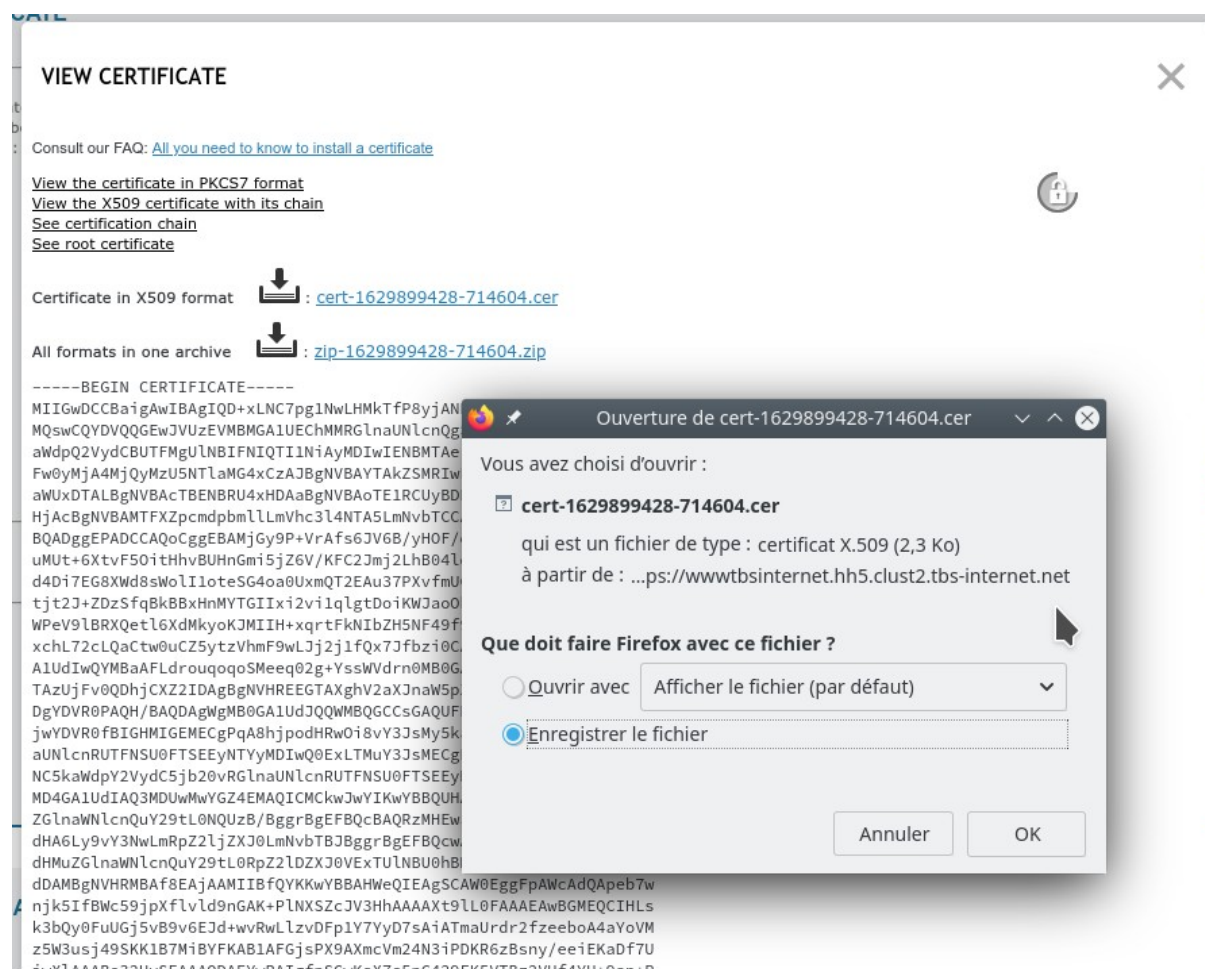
VIEW CERTIFICATE

Consult our FAQ: All you need to know to install a certificate

View the certificate in PKCS7 format
View the X509 certificate with its chain
See certification chain
See root certificate

Certificate in X509 format : cert-1629899428-714604.cer

All formats in one archive : zip-1629899428-714604.zip

-----BEGIN CERTIFICATE-----
MIIGwDCCBaigAwIBAgIQD+xLNC7pg1NwLHMkTfP8yjAN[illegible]
MQswCQYDVQQGEwJVUzEVMBMGA1UEChMMRGlnaUNlcnQg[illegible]
aWdpQ2VydCBUTFMgUlNBIFNIQTI1NiAyMDIwIENBMTAe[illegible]
Fw0yMjA4MjQyMzU5NTlaMG4xCzAJBgNVBAYTAkZSMRIw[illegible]
aWUxDTALBgNVBAcTBENBRU4xHDAaBgNVBAoTE1RCUyBD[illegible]
HjAcBgNVBAMTFXZpcmdpbmllLmVhc3l4NTA5LmNvbTCC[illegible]
BQADggEPADCCAQoCggEBAMjGy9P+VrAfs6JV6B/yHOF/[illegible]
uMUt+6XtvF5OitHhvBUHnGmi5jZ6V/KFC2Jmj2LhB04l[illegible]
d4Di7EG8XWd8sWolI1oteSG4oa0UxmQT2EAu37PXvfmU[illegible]
tjt2J+ZDzSfqBkBBxHnMYTGIIxi2vi1qlgtDoiKWJaoO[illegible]
WPeV9lBRXQetl6XdMkyoKJMIIH+xqrtFkNIbZH5NF49f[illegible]
xchL72cLQaCtw0uCZ5ytzVhmF9wLJj2j1fQx7Jfbzi0C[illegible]
A1UdIwQYMBaAFLdrouqoqoSMeeq02g+YssWVdrn0MB0G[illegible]
TAzUjFv0QDhjCXZ2IDAgBgNVHREEGTAXghV2aXJnaW5p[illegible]
DgYDVR0PAQH/BAQDAgWgMB0GA1UdJQQWMBQGCCsGAQUF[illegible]
jwYDVR0fBIGHMIGEMECgPqA8hjpodHRwOi8vY3JsMy5k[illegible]
aUNlcnRUTFNSU0FTSEEyNTYyMDIwQ0ExLTMuY3JsMECg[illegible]
NC5kaWdpY2VydC5jb20vRGlnaUNlcnRUTFNSU0FTSEEy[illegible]
MD4GA1UdIAQ3MDUwMwYGZ4EMAQICMCkwJwYIKwYBBQUH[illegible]
ZGlnaWNlcnQuY29tL0NQUzB/BggrBgEFBQcBAQRzMHEw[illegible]
dHA6Ly9vY3NwLmRpZ2ljZXJ0LmNvbTBJBggrBgEFBQcw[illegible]
dHMuZGlnaWNlcnQuY29tL0RpZ2lDZXJ0VExTUlNBU0hB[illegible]
dDAMBgNVHRMBAf8EAjAAMIIBfQYKKwYBBAHWeQIEAgSCAW0EggFpAWcAdQApeb7w
njk5IfBWc59jpXflvld9nGAK+PlNXSZcJV3HhAAAAXt9lL0FAAAEAwBGMEQCIHLs
k3bQy0FuUGj5vB9v6EJd+wvRwLlzvDFp1Y7YyD7sAiATmaUrdr2fzeeboA4aYoVM
z5W3usj49SKK1B7MiBYFKAB1AFGjsPX9AXmcVm24N3iPDKR6zBsny/eeiEKaDf7U
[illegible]

Ouverture de cert-1629899428-714604.cer

Vous avez choisi d'ouvrir :

cert-1629899428-714604.cer

qui est un fichier de type : certificat X.509 (2,3 Ko)
à partir de : ...ps://wwwtbsinternet.hh5.clust2.tbs-internet.net

Que doit faire Firefox avec ce fichier ?

Ouvrir avec  Afficher le fichier (par défaut)

Enregistrer le fichier

Annuler  OK